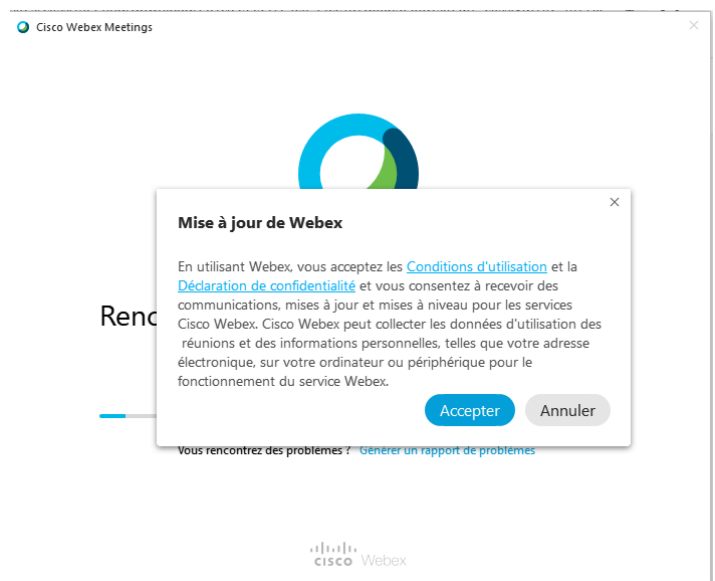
Cisco Webex Meetings

Renc

Mise à jour de Webex

En utilisant Webex, vous acceptez les Conditions d'utilisation et la Déclaration de confidentialité et vous consentez à recevoir des communications, mises à jour et mises à niveau pour les services Cisco Webex. Cisco Webex peut collecter les données d'utilisation des réunions et des informations personnelles, telles que votre adresse électronique, sur votre ordinateur ou périphérique pour le fonctionnement du service Webex.

Accepter Annuler

Vous rencontrez des problèmes ? Générer un rapport de problèmes

cisco Webex